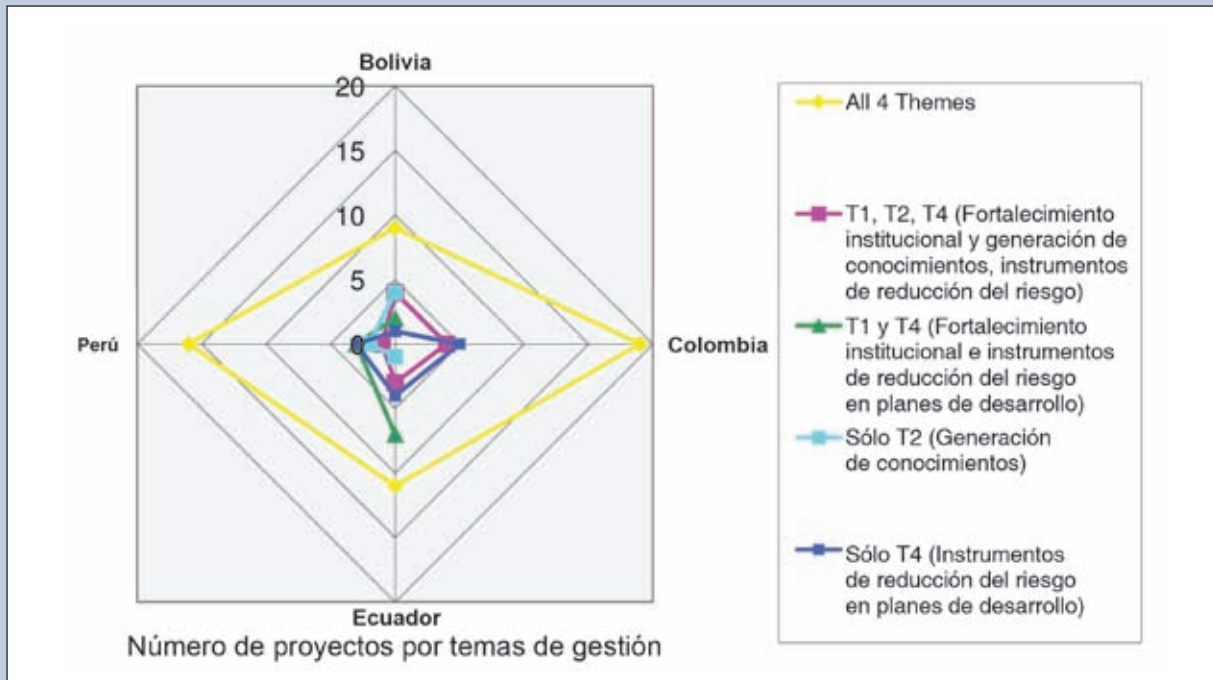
Bolivia
20
15
10
5
0
Perú
Colombia
Ecuador
Número de proyectos por temas de gestión

All 4 Themes
T1, T2, T4 (Fortalecimiento institucional y generación de conocimientos, instrumentos de reducción del riesgo)
T1 y T4 (Fortalecimiento institucional e instrumentos de reducción del riesgo en planes de desarrollo)
Sólo T2 (Generación de conocimientos)
Sólo T4 (Instrumentos de reducción del riesgo en planes de desarrollo)